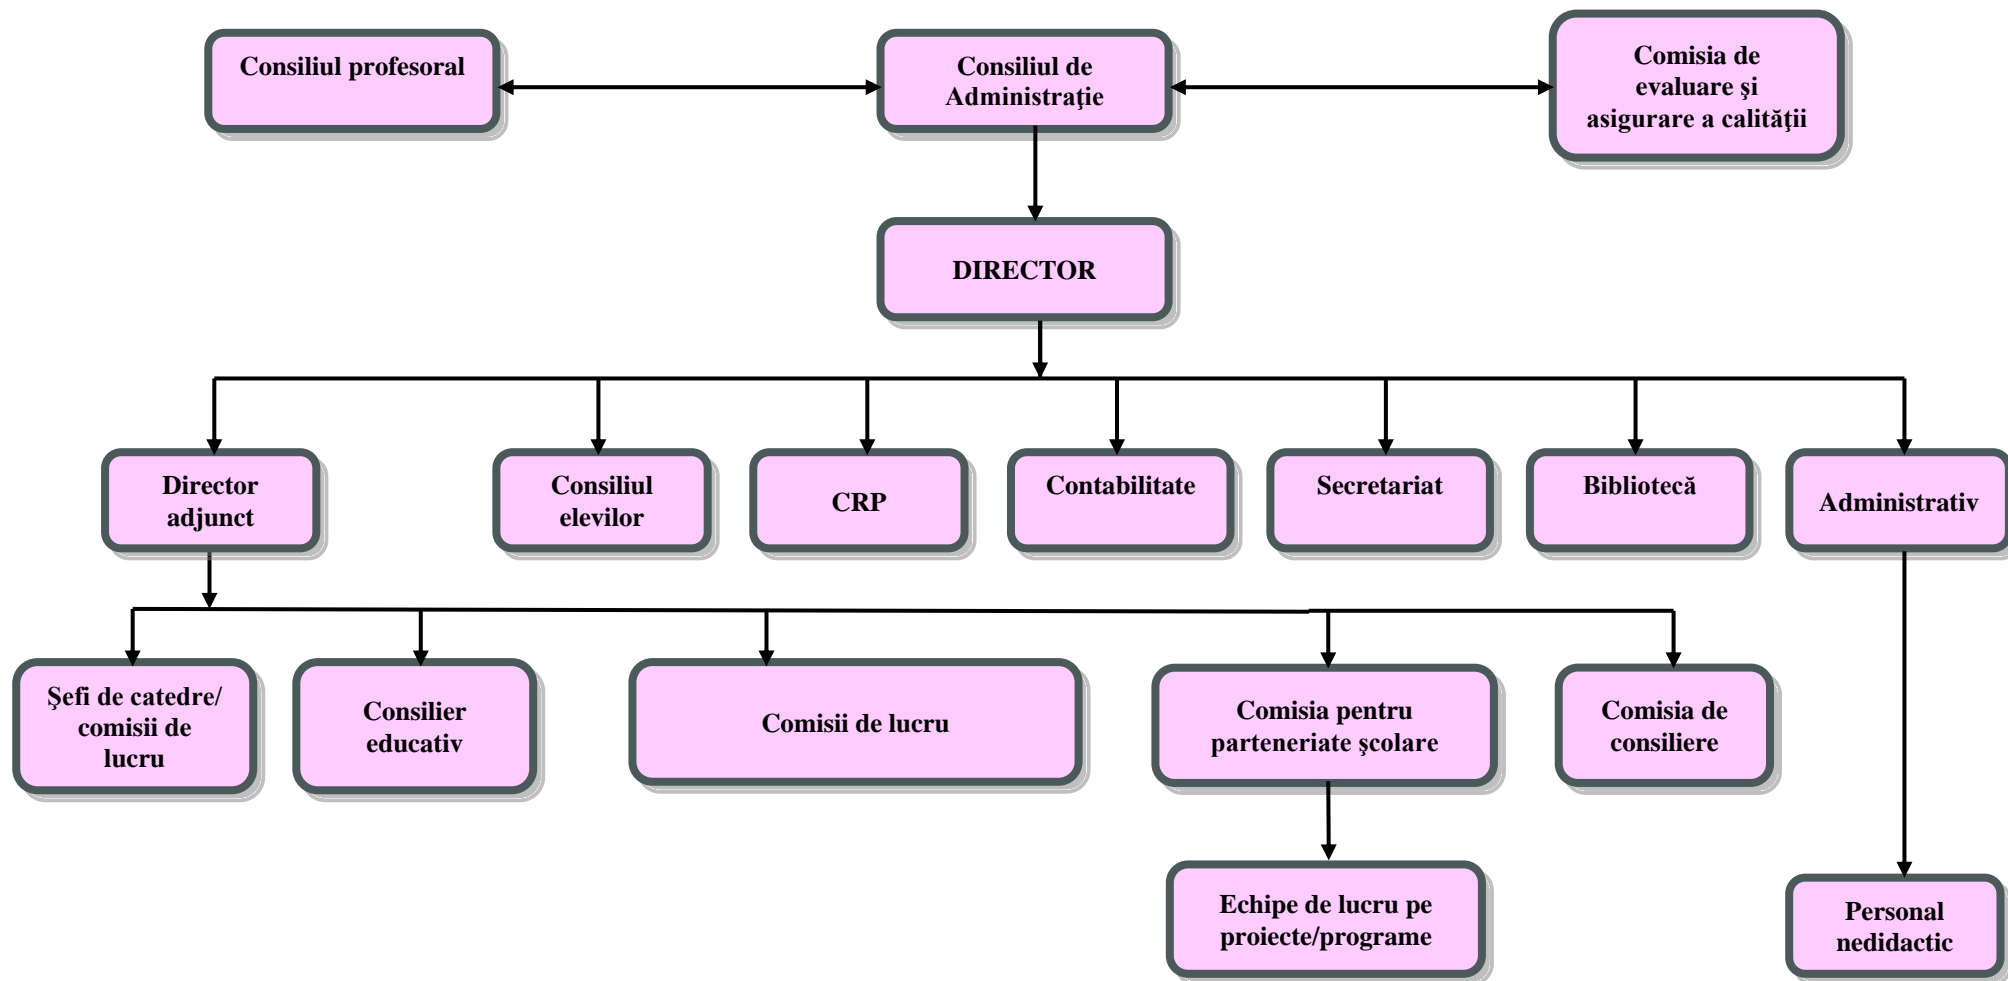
Consiliul profesoral

Consiliul de Administraţie

Comisia de evaluare şi asigurare a calităţii

DIRECTOR

Director adjunct

Consiliul elevilor

CRP

Contabilitate

Secretariat

Bibliotecă

Administrativ

Şefi de catedre/ comisii de lucru

Consilier educativ

Comisii de lucru

Comisia pentru parteneriate şcolare

Comisia de consiliere

Echipe de lucru pe proiecte/programe

Personal nedidactic